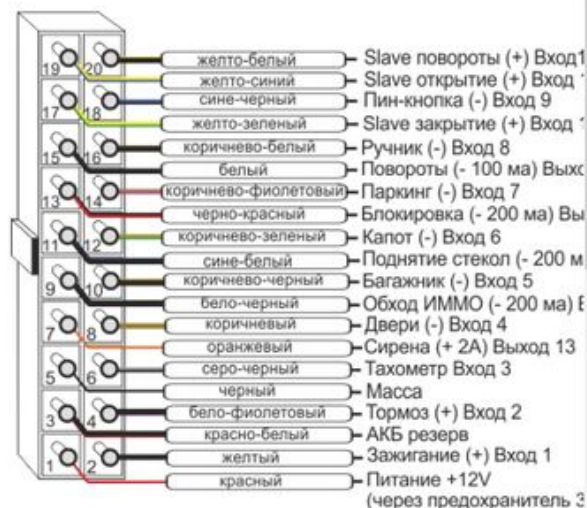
19 20
17 18
15 16
13 14
11 12
9 10
7 8
5 6
3 4
1 2

желто-белый – Slave повороты (+) Вход1
желто-синий – Slave открытие (+) Вход 1
сине-черный – Пин-кнопка (-) Вход 9
желто-зеленый – Slave закрытие (+) Вход 1
коричнево-белый – Ручник (-) Вход 8
белый – Повороты (- 100 ма) Выхо
коричнево-фиолетовый – Паркинг (-) Вход 7
черно-красный – Блокировка (- 200 ма) Вы
коричнево-зеленый – Капот (-) Вход 6
сине-белый – Поднятие стекол (- 200 м
коричнево-черный – Багажник (-) Вход 5
бело-черный – Обход ИММО (- 200 ма) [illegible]
коричневый – Двери (-) Вход 4
оранжевый – Сирена (+ 2А) Выход 13
серо-черный – Тахометр Вход 3
черный – Масса
бело-фиолетовый – Тормоз (+) Вход 2
красно-белый – АКБ резерв
желтый – Зажигание (+) Вход 1
красный – Питание +12V (через предохранитель 3